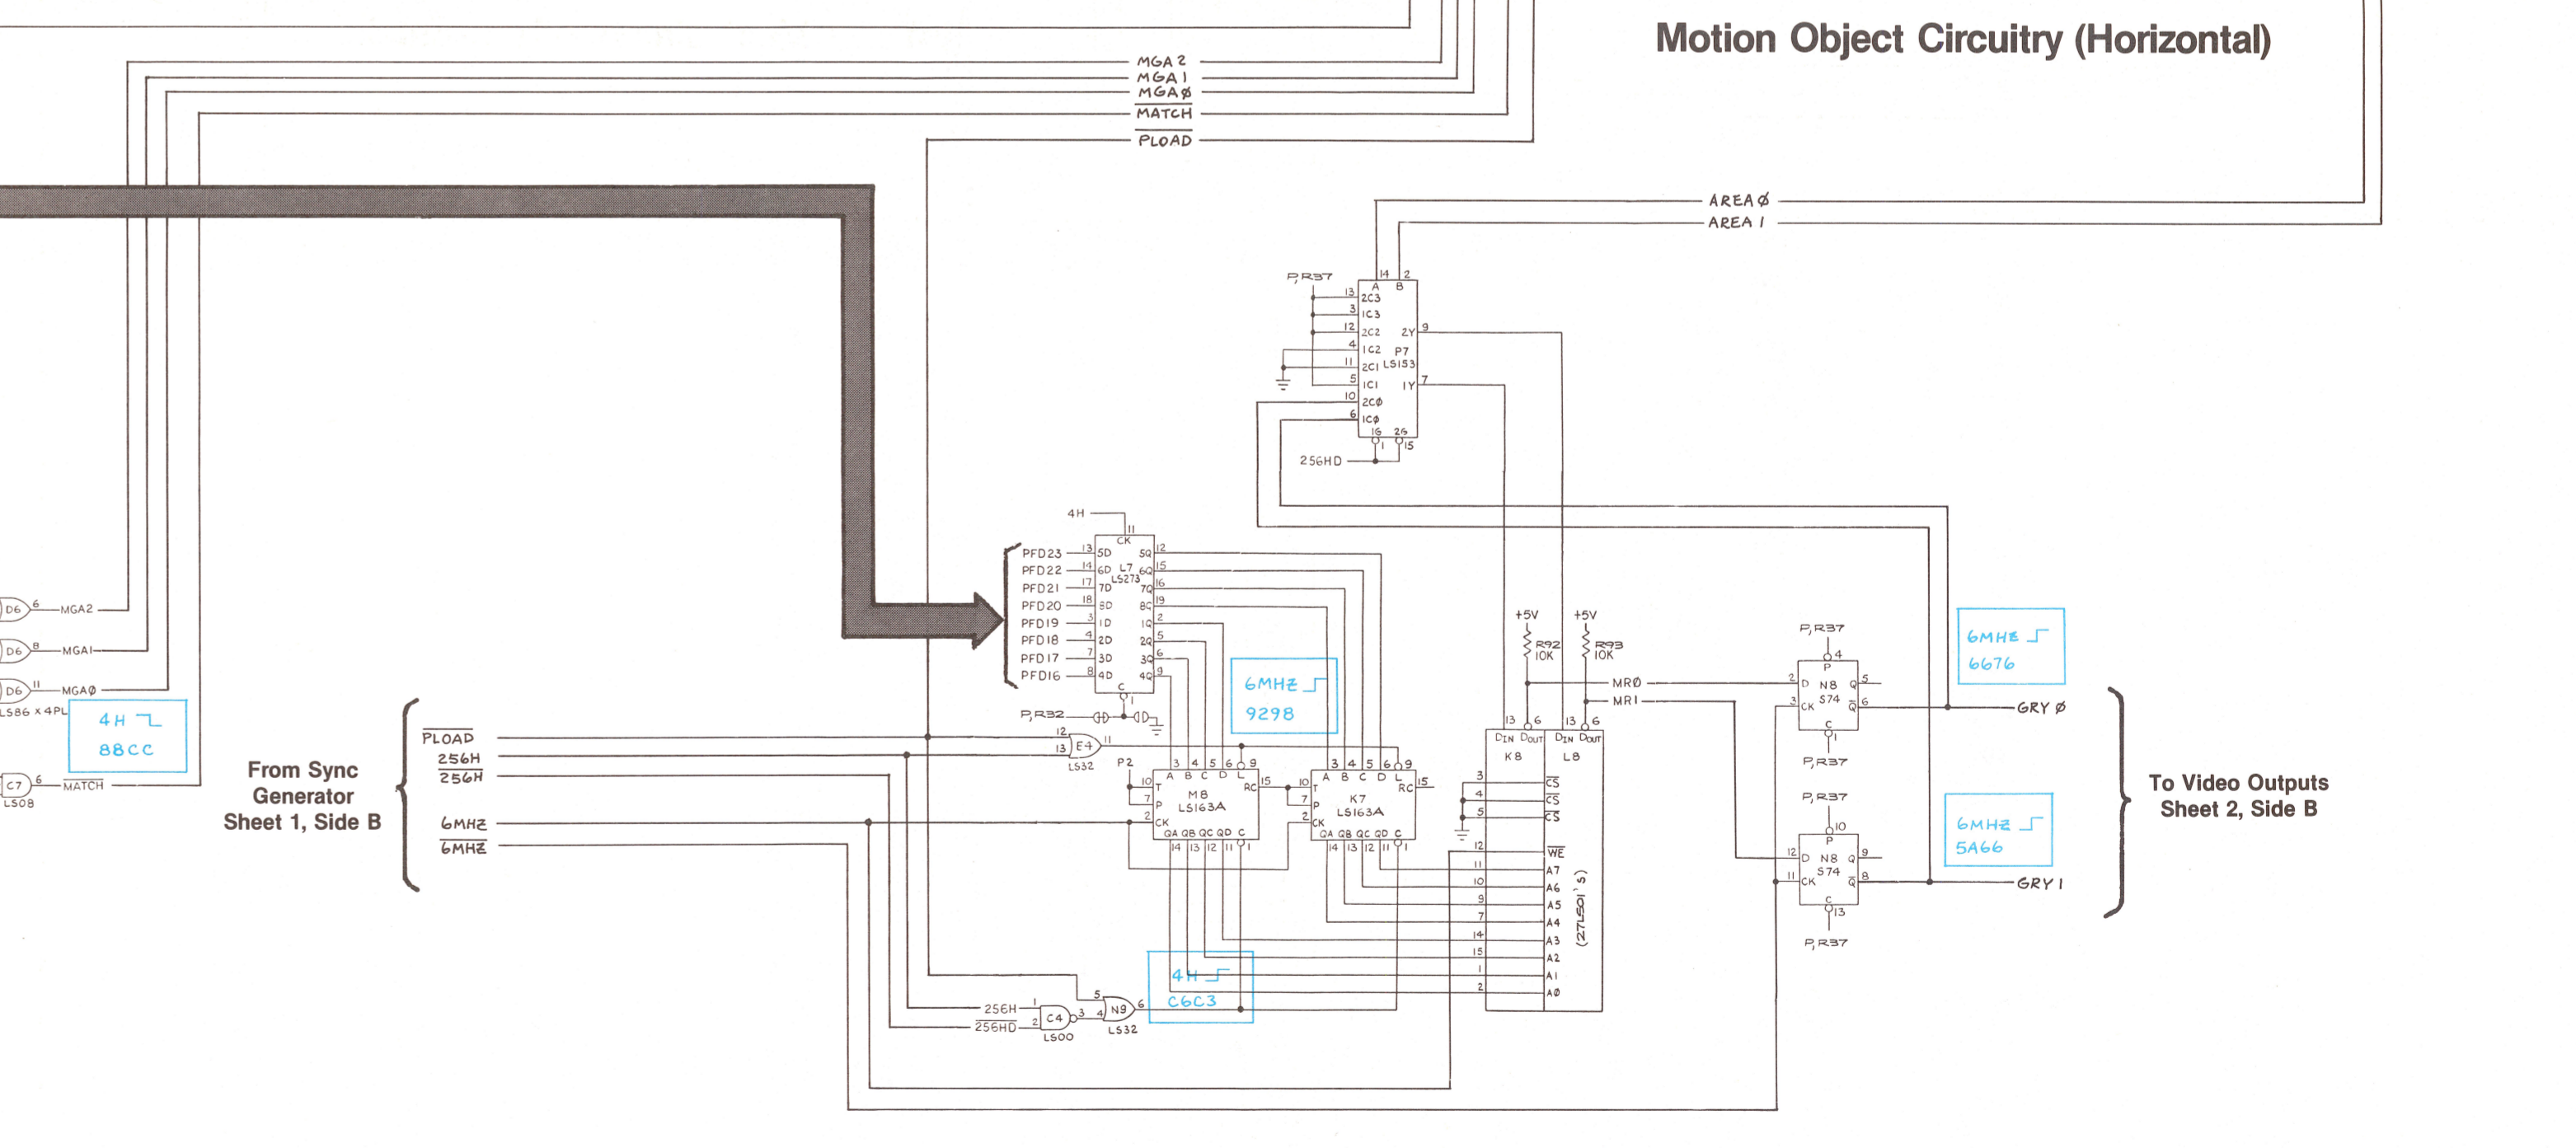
Motion Object Circuitry (Horizontal)

MGA 2
MGA 1
MGA Ø
MATCH
PLOAD

AREA Ø
AREA 1

P,R37
14 2
A B
13 2C3
3 1C3
12 2C2 2Y 9
4 1C2 P7
11 2C1 LS153
5 1C1 1Y 7
10 2CØ
6 1CØ
1G 2G
1 15
256HD

4H
11
CK
PFD23 13 5D 5Q 12
PFD22 14 6D L7 6Q 15
LS273
PFD21 17 7D 7Q 16
PFD20 18 8D 8Q 19
PFD19 3 1D 1Q 2
PFD18 4 2D 2Q 5
PFD17 7 3D 3Q 6
PFD16 8 4D 4Q 9
C
1

6MHZ
9298

+5V
R92 10K
+5V
R93 10K
MRØ
MR1

P,R37
4
P
2 D N8 Q 5
S74
3 CK Q 6
C
1
P,R37

6MHZ
6676

GRY Ø

D6 6 MGA2
D6 8 MGA1
D6 11 MGAØ
LS86 x 4PL

4H
88CC

C7 6 MATCH
LS08

From Sync Generator Sheet 1, Side B

PLOAD
256H
256H
6MHZ
6MHZ

P,R32
12
13 E4 11
LS32
P2

3 4 5 6 9
A B C D L
10 T RC 15
7 P M8
LS163A
2 CK
QA QB QC QD C
14 13 12 11 1

3 4 5 6 9
A B C D L
10 T RC 15
7 P K7
LS163A
2 CK
QA QB QC QD C
14 13 12 11 1

13 6 13 6
DIN DOUT DIN DOUT
K8 L8
3 CS
4 CS
5 CS
12 WE
11 A7
10 A6
9 A5
7 A4
14 A3
15 A2
1 A1
2 AØ
(27LS01's)

P,R37
10
P
12 D N8 Q 9
S74
11 CK Q 8
C
13
P,R37

6MHZ
5A66

GRY 1

To Video Outputs Sheet 2, Side B

4H
C6C3

256H 1
256HD 2
C4 3
LS00
5
4 N9 6
LS32